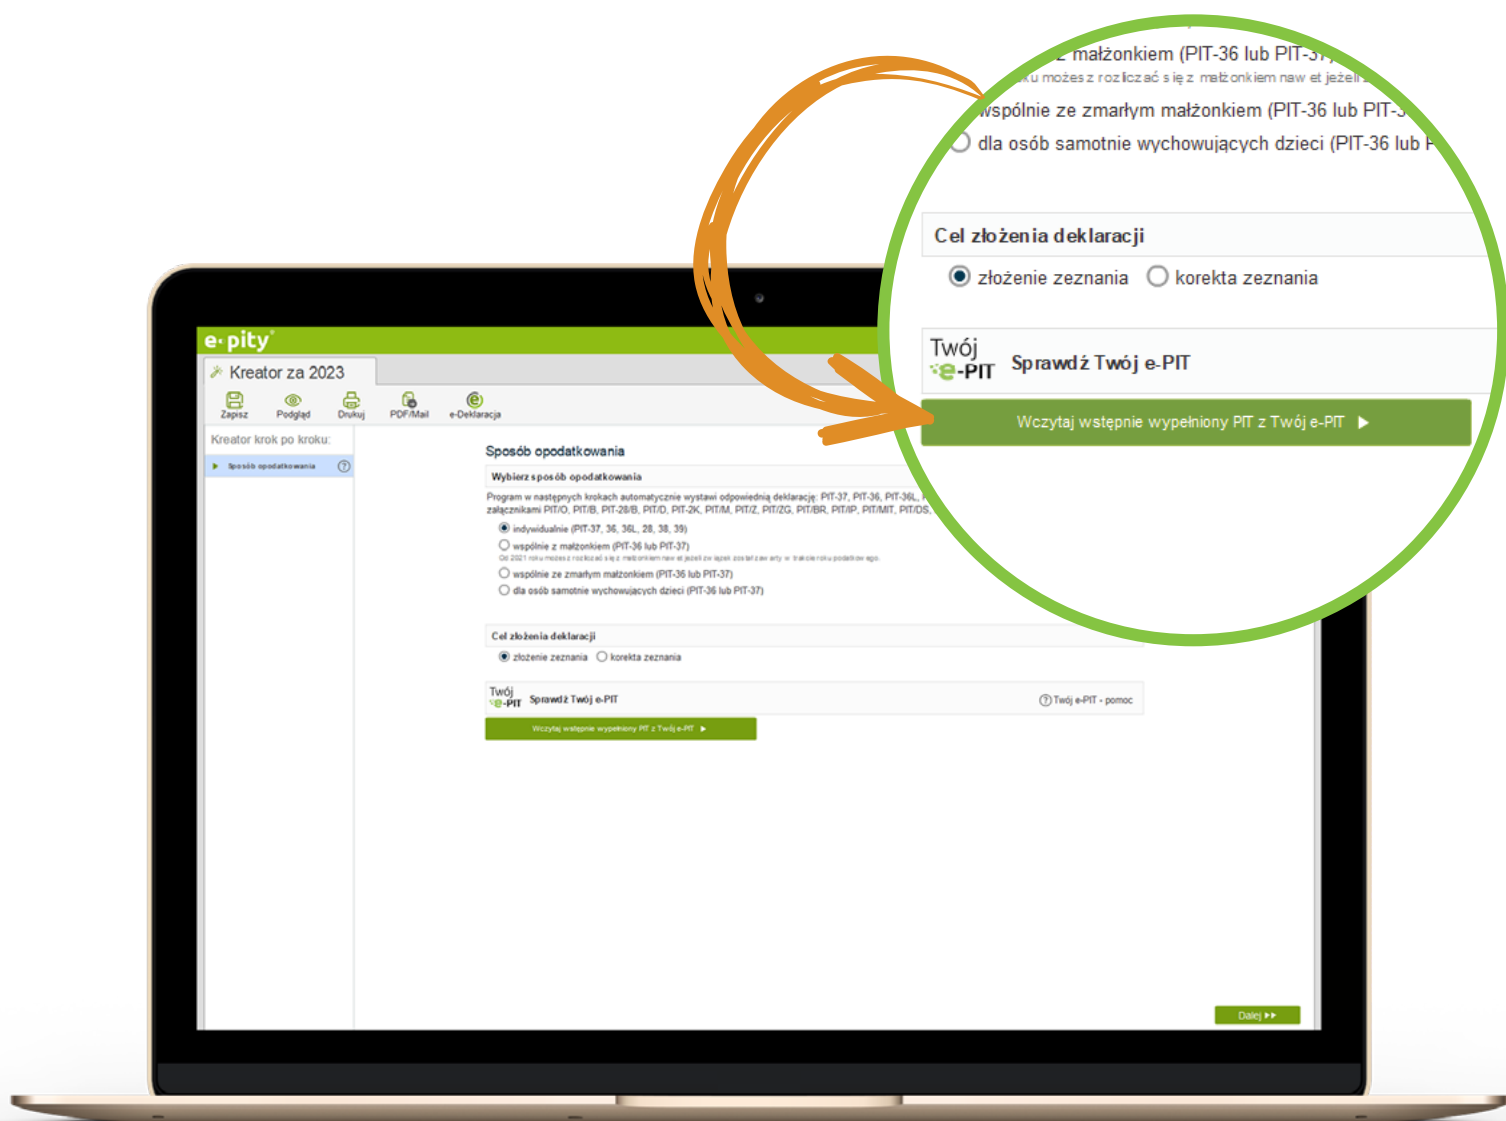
z małżonkiem (PIT-36 lub PIT-37)
roku możesz rozliczać się z małżonkiem nawet jeżeli
wspólnie ze zmarłym małżonkiem (PIT-36 lub PIT-3
dla osób samotnie wychowujących dzieci (PIT-36 lub P

Cel złożenia deklaracji
złożenie zeznania
korekta zeznania

Twój e-PIT
Sprawdź Twój e-PIT
Wczytaj wstępnie wypełniony PIT z Twój e-PIT ▶

e-pity
Kreator za 2023
Zapisz
Podgląd
Drukuj
PDF/Mail
e-Deklaracja
Kreator krok po kroku:
Sposób opodatkowania

Sposób opodatkowania
Wybierz sposób opodatkowania
Program w następnych krokach automatycznie wystawi odpowiednią deklarację: PIT-37, PIT-36, PIT-36L, załącznikami PIT/O, PIT/B, PIT-28/B, PIT/D, PIT-2K, PIT/M, PIT/Z, PIT/ZG, PIT/BR, PIT/IP, PIT/MIT, PIT/DS.
indywidualnie (PIT-37, 36, 36L, 28, 38, 39)
wspólnie z małżonkiem (PIT-36 lub PIT-37)
Od 2021 roku możesz rozliczać się z małżonkiem nawet jeżeli zw iązek został zaw arty w trakcie roku podatkow ego.
wspólnie ze zmarłym małżonkiem (PIT-36 lub PIT-37)
dla osób samotnie wychowujących dzieci (PIT-36 lub PIT-37)

Cel złożenia deklaracji
złożenie zeznania
korekta zeznania

Twój e-PIT
Sprawdź Twój e-PIT
Twój e-PIT - pomoc
Wczytaj wstępnie wypełniony PIT z Twój e-PIT ▶

Dalej ▸▸